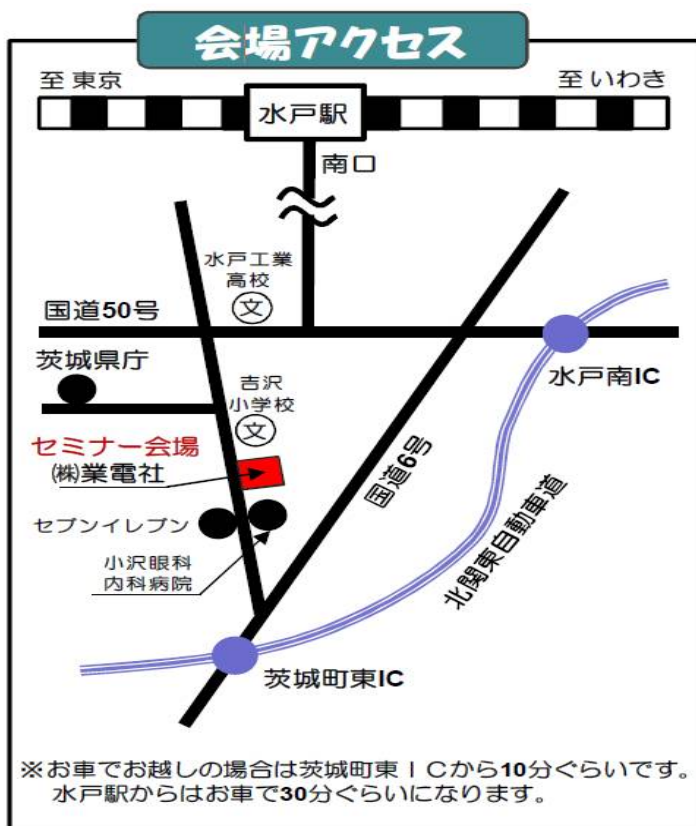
会場アクセス

至 東京

至 いわき

水戸駅

南口

水戸工業高校

文

国道50号

水戸南IC

茨城県庁

吉沢小学校

文

セミナー会場

㈱業電社

国道6号

北関東自動車道

セブンイレブン

小沢眼科内科病院

茨城町東IC

※お車でお越しの場合は茨城町東ICから10分ぐらいです。水戸駅からはお車で30分ぐらいになります。